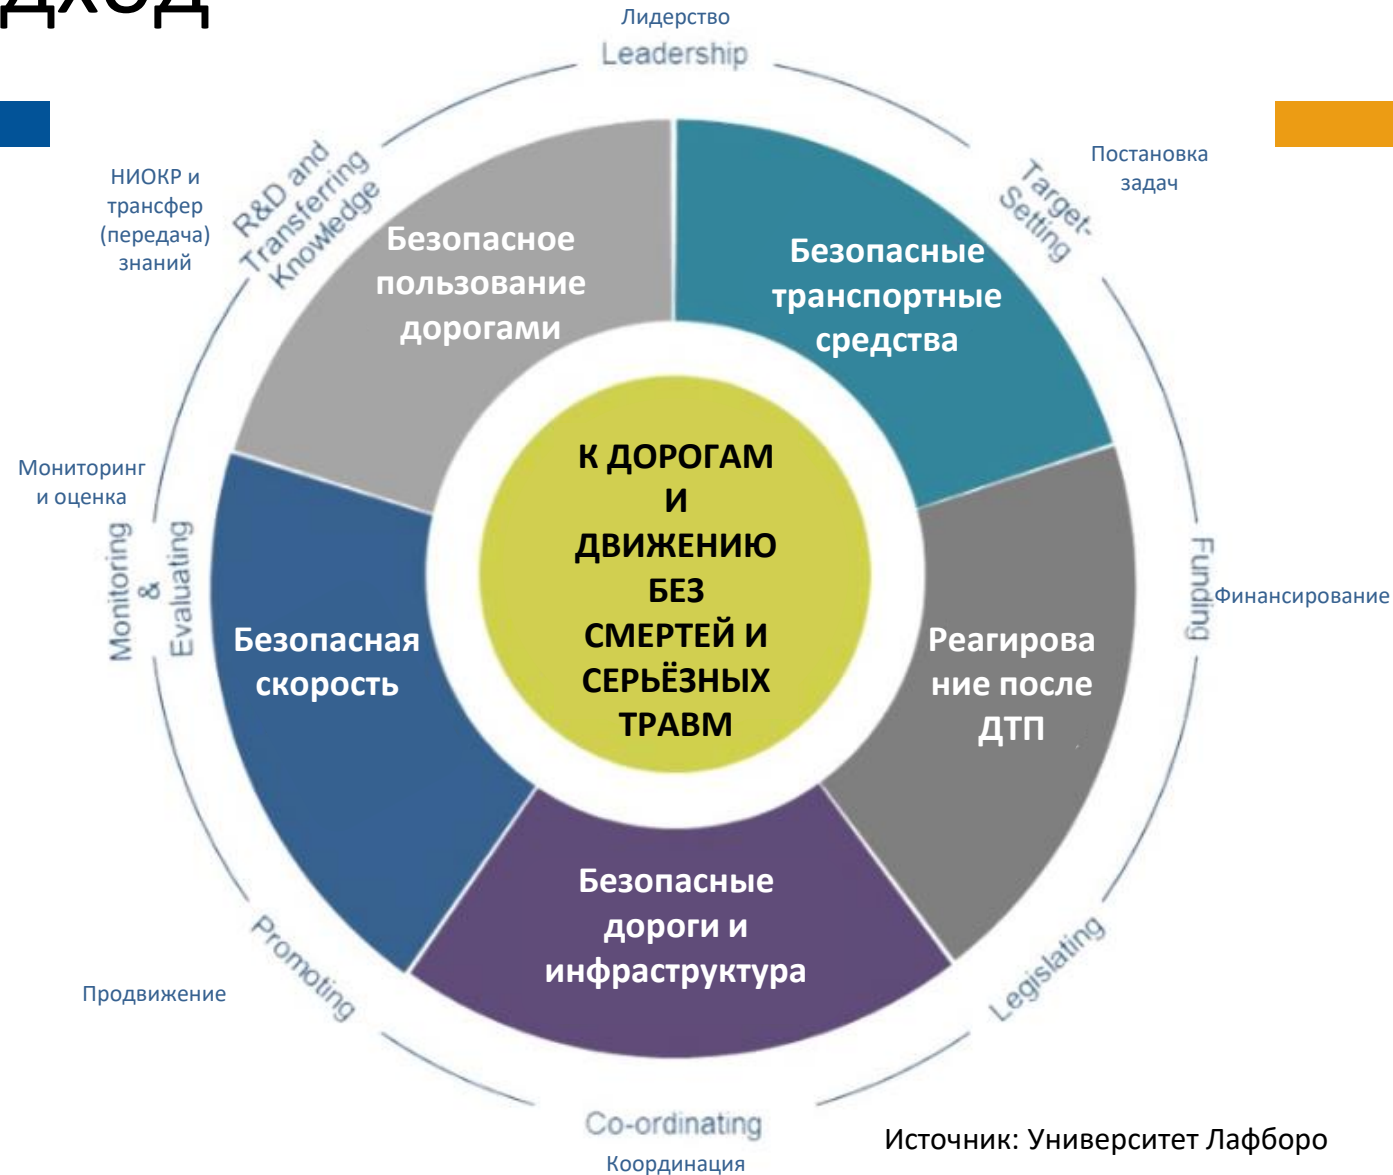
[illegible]

Лидерство
Leadership

Постановка задач
Target-Setting

НИОКР и трансфер (передача) знаний
R&D and Transferring Knowledge

Безопасное пользование дорогами

Безопасные транспортные средства

Мониторинг и оценка
Monitoring & Evaluating

К ДОРОГАМ И ДВИЖЕНИЮ БЕЗ СМЕРТЕЙ И СЕРЬЁЗНЫХ ТРАВМ

Funding
Финансирование

Безопасная скорость

Реагирование после ДТП

Безопасные дороги и инфраструктура

Promoting
Продвижение

Legislating

Co-ordinating
Координация

Источник: Университет Лафборо